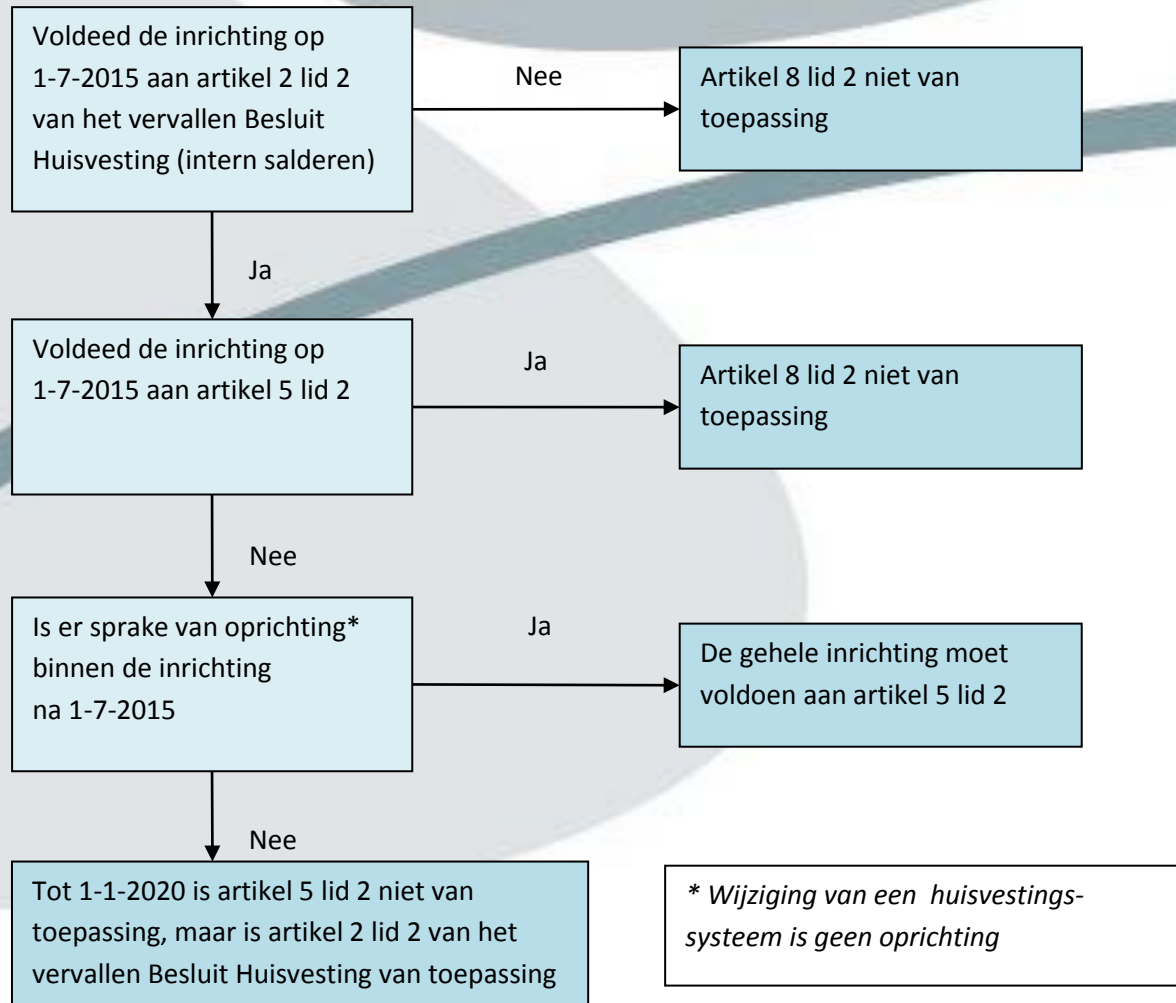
Voldeed de inrichting op 1-7-2015 aan artikel 2 lid 2 van het vervallen Besluit Huisvesting (intern salderen)

Nee

Artikel 8 lid 2 niet van toepassing

Ja

Voldeed de inrichting op 1-7-2015 aan artikel 5 lid 2

Ja

Artikel 8 lid 2 niet van toepassing

Nee

Is er sprake van oprichting* binnen de inrichting na 1-7-2015

Ja

De gehele inrichting moet voldoen aan artikel 5 lid 2

Nee

Tot 1-1-2020 is artikel 5 lid 2 niet van toepassing, maar is artikel 2 lid 2 van het vervallen Besluit Huisvesting van toepassing

* Wijziging van een huisvestingssysteem is geen oprichting